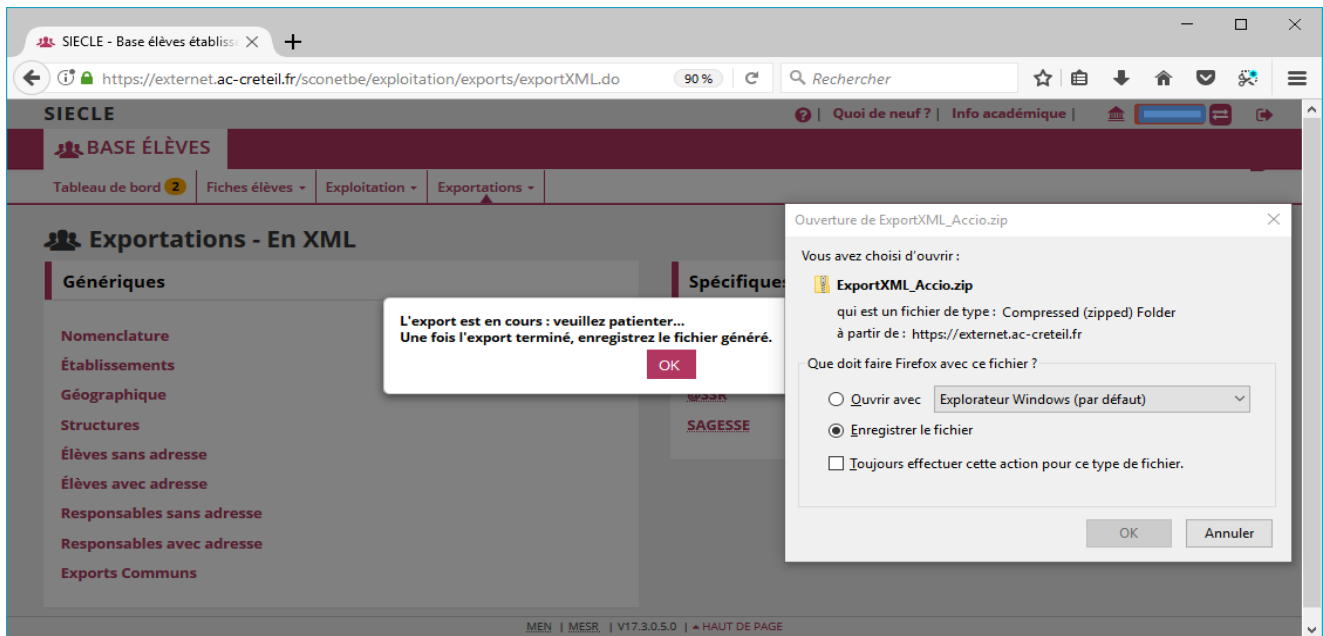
SIECLE - Base élèves établiss ×

https://externet.ac-creteil.fr/sconetbe/exploitation/exports/exportXML.do 90 % Rechercher

SIECLE

Quoi de neuf ? | Info académique |

BASE ÉLÈVES

Tableau de bord 2 | Fiches élèves | Exploitation | Exportations

Exportations - En XML

Génériques

Nomenclature
Établissements
Géographique
Structures
Élèves sans adresse
Élèves avec adresse
Responsables sans adresse
Responsables avec adresse
Exports Communs

Spécifiques

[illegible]SSR
SAGESSE

L'export est en cours : veuillez patienter...
Une fois l'export terminé, enregistrez le fichier généré.
OK

Ouverture de ExportXML_Accio.zip

Vous avez choisi d'ouvrir :
ExportXML_Accio.zip
qui est un fichier de type : Compressed (zipped) Folder
à partir de : https://externet.ac-creteil.fr

Que doit faire Firefox avec ce fichier ?
Ouvrir avec Explorateur Windows (par défaut)
Enregistrer le fichier
Toujours effectuer cette action pour ce type de fichier.

OK Annuler

MEN | MESR | V17.3.0.5.0 | HAUT DE PAGE